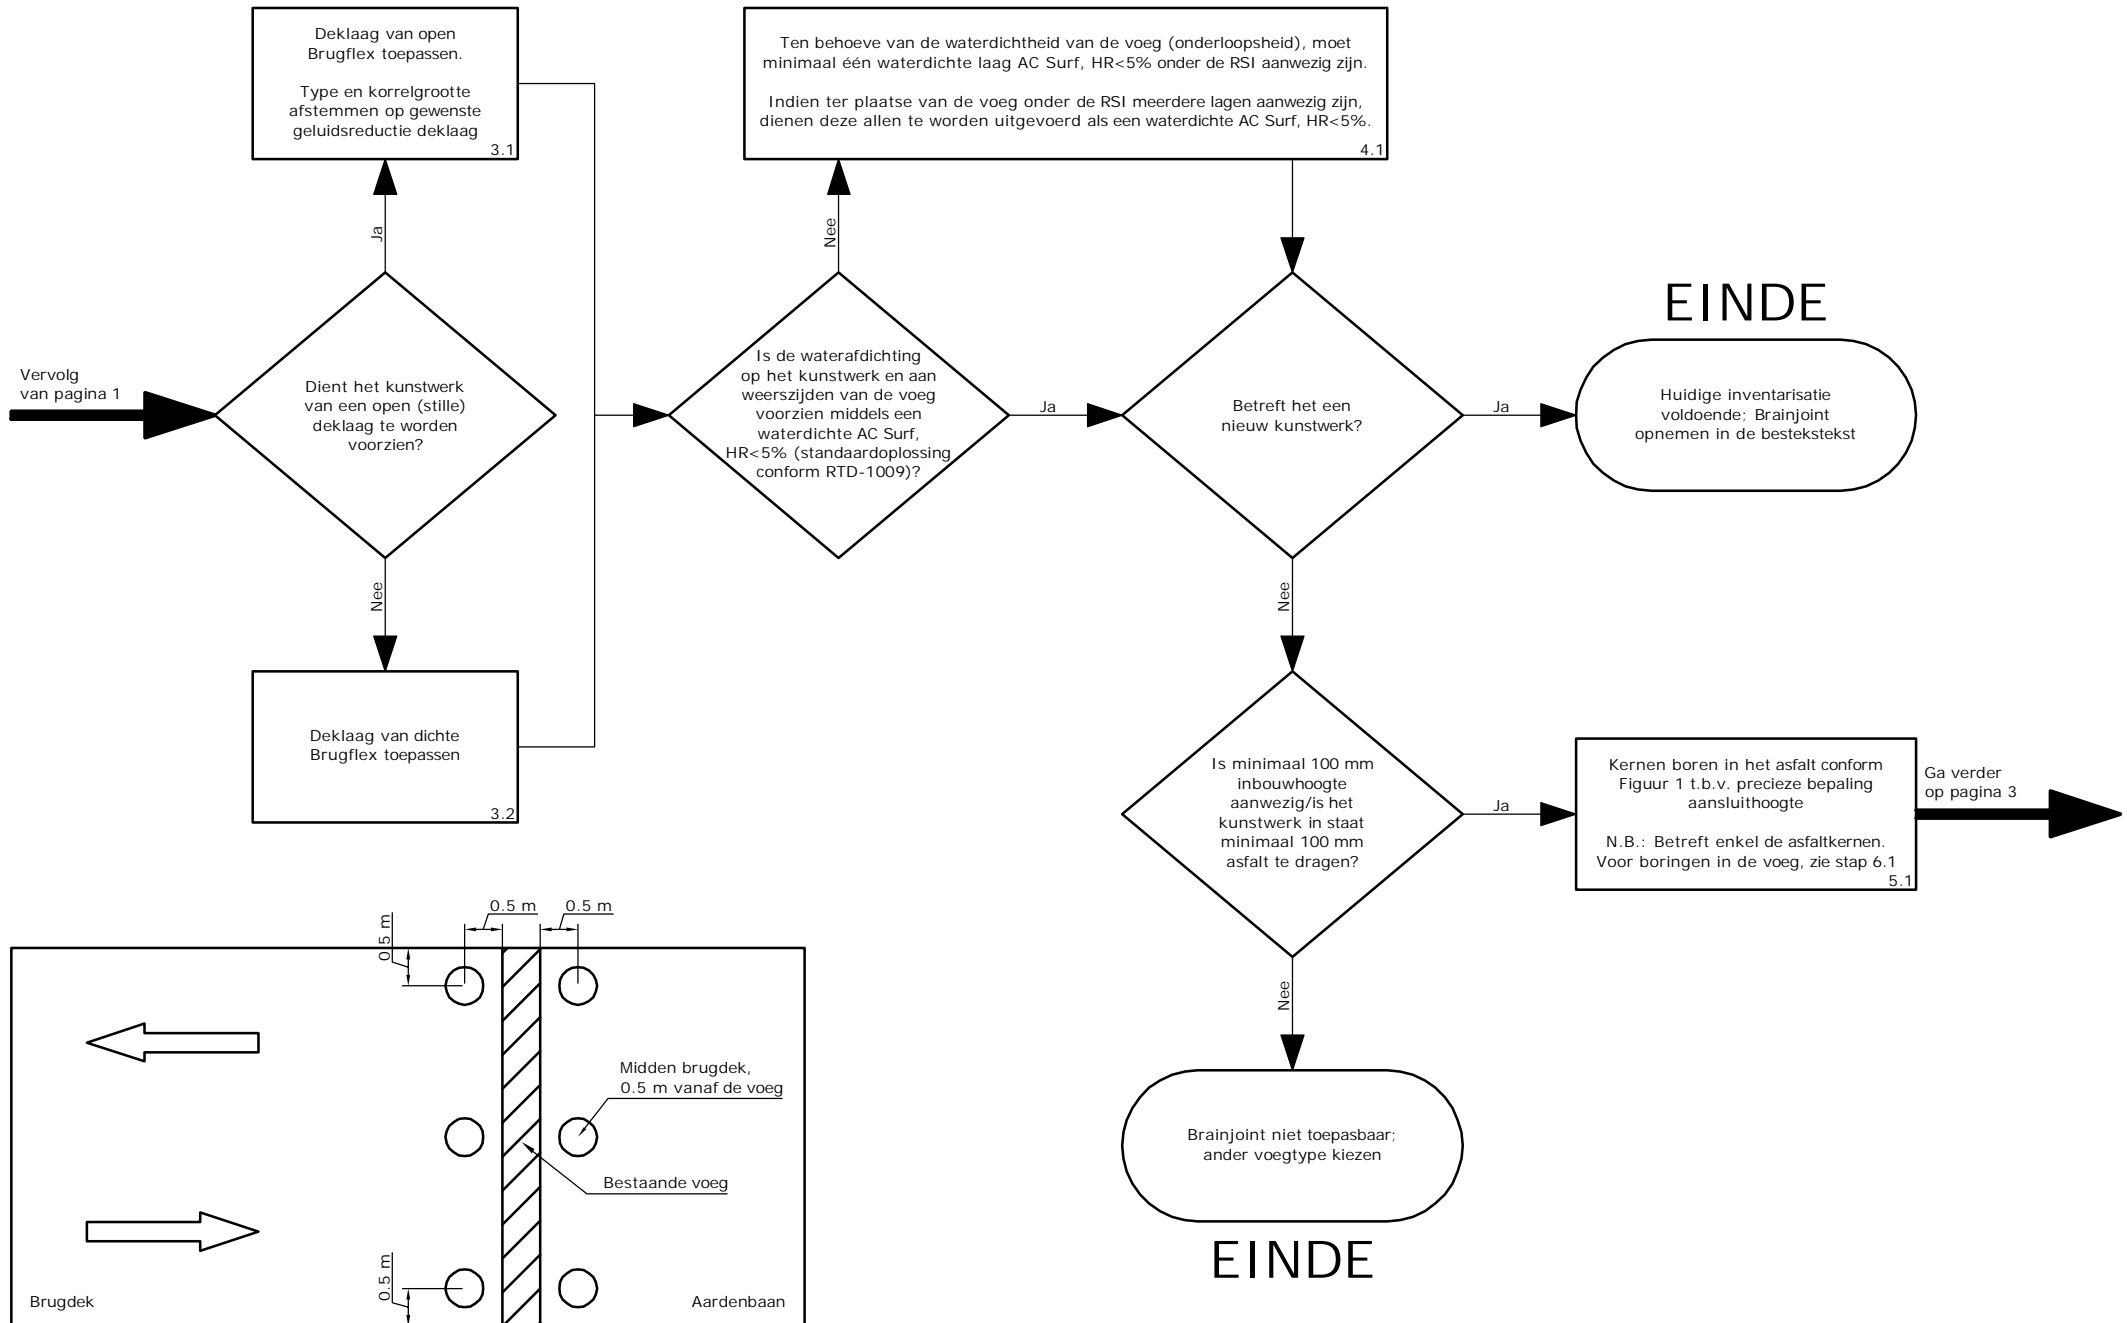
Deklaag van open Brugflex toepassen.

Type en korrelgrootte afstemmen op gewenste geluidsreductie deklaag

3.1

Ten behoeve van de waterdichtheid van de voeg (onderloopsheid), moet minimaal één waterdichte laag AC Surf, HR<5% onder de RSI aanwezig zijn.

Indien ter plaatse van de voeg onder de RSI meerdere lagen aanwezig zijn, dienen deze allen te worden uitgevoerd als een waterdichte AC Surf, HR<5%.

4.1

Ja

Nee

EINDE

Vervolg van pagina 1

Dient het kunstwerk van een open (stille) deklaag te worden voorzien?

Is de waterafdichting op het kunstwerk en aan weerszijden van de voeg voorzien middels een waterdichte AC Surf, HR<5% (standaardoplossing conform RTD-1009)?

Ja

Betreft het een nieuw kunstwerk?

Ja

Huidige inventarisatie voldoende; Brainjoint opnemen in de bestekstekst

Nee

Nee

Deklaag van dichte Brugflex toepassen

3.2

Is minimaal 100 mm inbouwhoogte aanwezig/is het kunstwerk in staat minimaal 100 mm asfalt te dragen?

Ja

Kernen boren in het asfalt conform Figuur 1 t.b.v. precieze bepaling aansluithoogte

N.B.: Betreft enkel de asfaltkernen. Voor boringen in de voeg, zie stap 6.1

5.1

Ga verder op pagina 3

0.5 m

0.5 m

0.5 m

Nee

Midden brugdek, 0.5 m vanaf de voeg

Bestaande voeg

Brainjoint niet toepasbaar; ander voegtype kiezen

EINDE

0.5 m

Brugdek

Aardenbaan